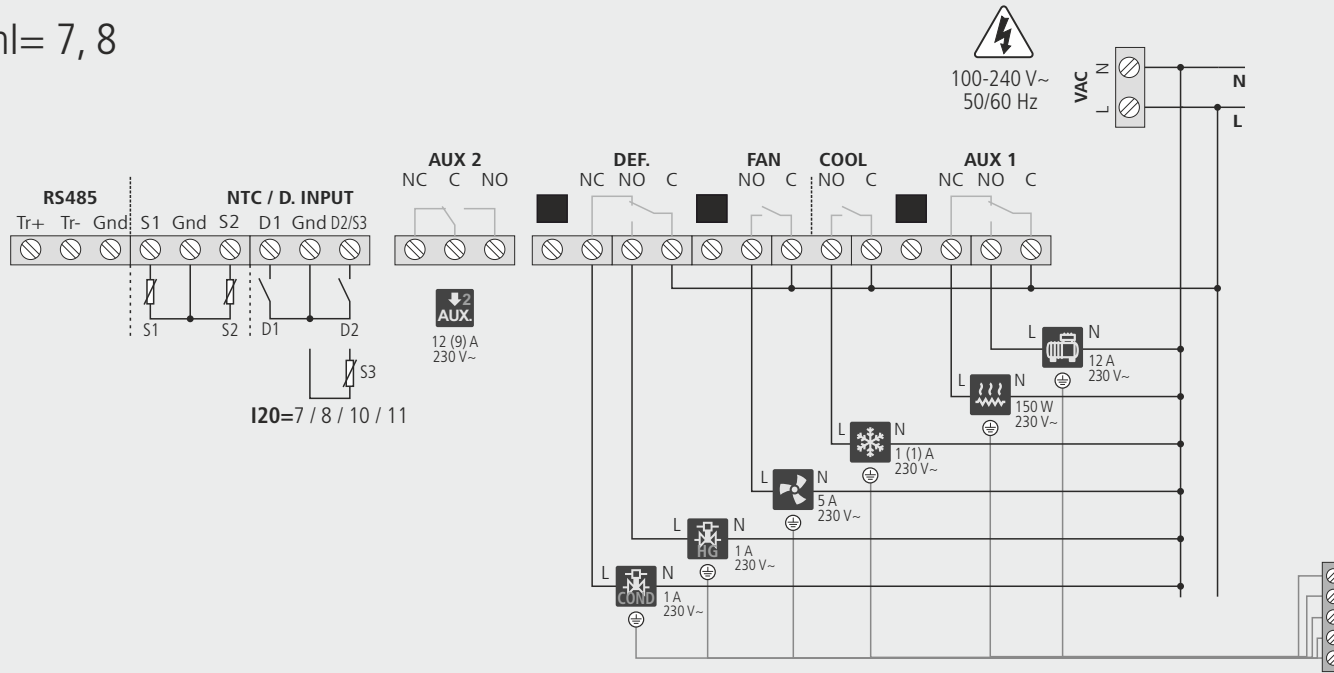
nl= 7, 8

100-240 V~
50/60 Hz

VAC
N
L

N
L

RS485
Tr+ Tr- Gnd

NTC / D. INPUT
S1 Gnd S2 D1 Gnd D2/S3

S1 S2 D1 D2

S3

I20=7 / 8 / 10 / 11

AUX 2
NC C NO

AUX.
12 (9) A
230 V~

DEF.
NC NO C

FAN
NO C

COOL
NO C

AUX 1
NC NO C

L N
12 A
230 V~

L N
150 W
230 V~

L N
1 (1) A
230 V~

L N
5 A
230 V~

L N
HG
1 A
230 V~

L N
COND
1 A
230 V~